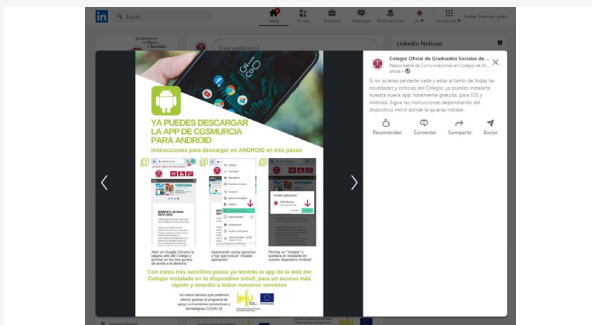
in Buscar

Inicio Mi red Empleos Mensajes Notificaciones Yo Productos Busque Premium gratis

Escribir publicación

LinkedIn Noticias

YA PUEDES DESCARGAR LA APP DE COSMURCIA PARA ANDROID

Instrucciones para descargar en ANDROID en tres pasos

1 2 3

Abrir en Google Chrome la página web del Colegio y pinchar en los tres puntos de arriba a la derecha

Aparecerán varias opciones y hay que buscar "Instalar aplicación"

Pinchar en "Instalar" y quedará en instalada en nuestro dispositivo Android

Con estos tres sencillos pasos ya tendrás la app de la web del Colegio instalada en tu dispositivo móvil, para un acceso más rápido y sencillo a todos nuestros servicios

Colegio Oficial de Graduados Sociales de ...
Responsable de Comunicaciones en Colegio de G...
ahora •

Si no quieres perderte nada y estar al tanto de todas las novedades y noticias del Colegio, ya puedes instalarte nuestra nueva app, totalmente gratuita, para IOS y Android. Sigue las instrucciones dependiendo del dispositivo móvil donde la quieras instalar.

Recomendar Comentar Compartir Enviar